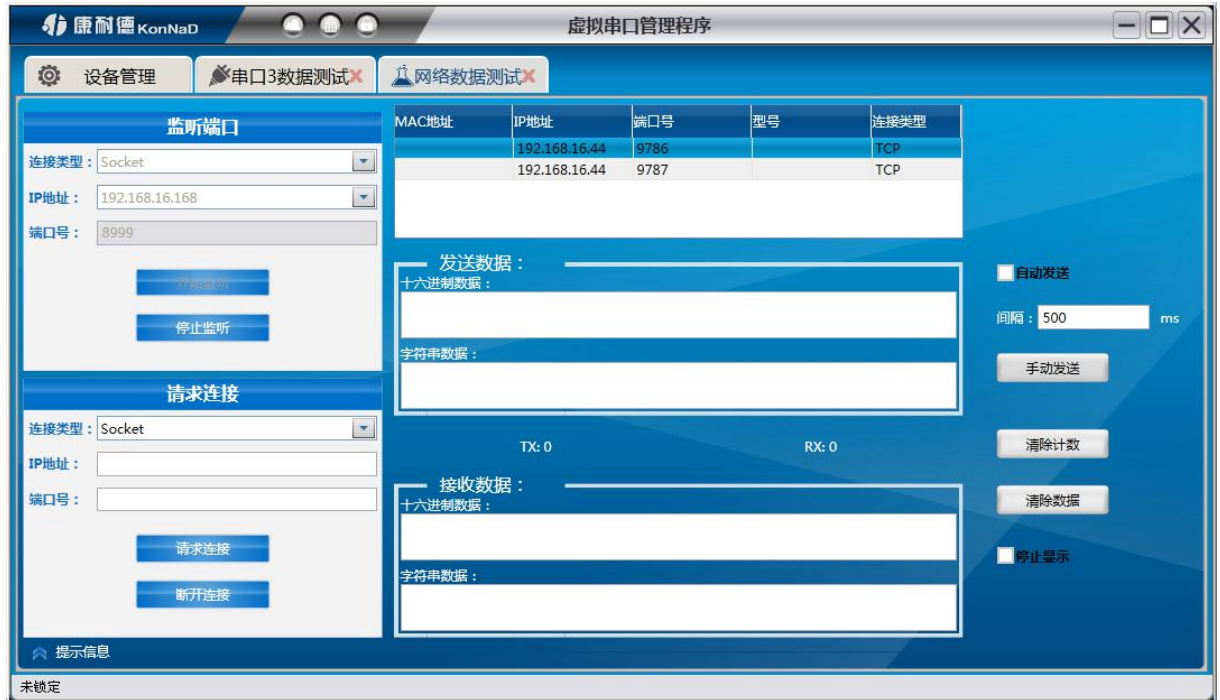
康耐德 KonNaD

虚拟串口管理程序

设备管理 串口3数据测试 网络数据测试

监听端口

连接类型： Socket

IP地址： 192.168.16.168

端口号： 8999

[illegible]

停止监听

请求连接

连接类型： Socket

IP地址：

端口号：

请求连接

断开连接

| MAC地址 | IP地址 | 端口号 | 型号 | 连接类型 |
|---|---|---|---|---|
| | 192.168.16.44 | 9786 | | TCP |
| | 192.168.16.44 | 9787 | | TCP |

发送数据：

十六进制数据：

字符串数据：

TX: 0

RX: 0

接收数据：

十六进制数据：

字符串数据：

自动发送

间隔： 500 ms

手动发送

清除计数

清除数据

停止显示

提示信息

未锁定